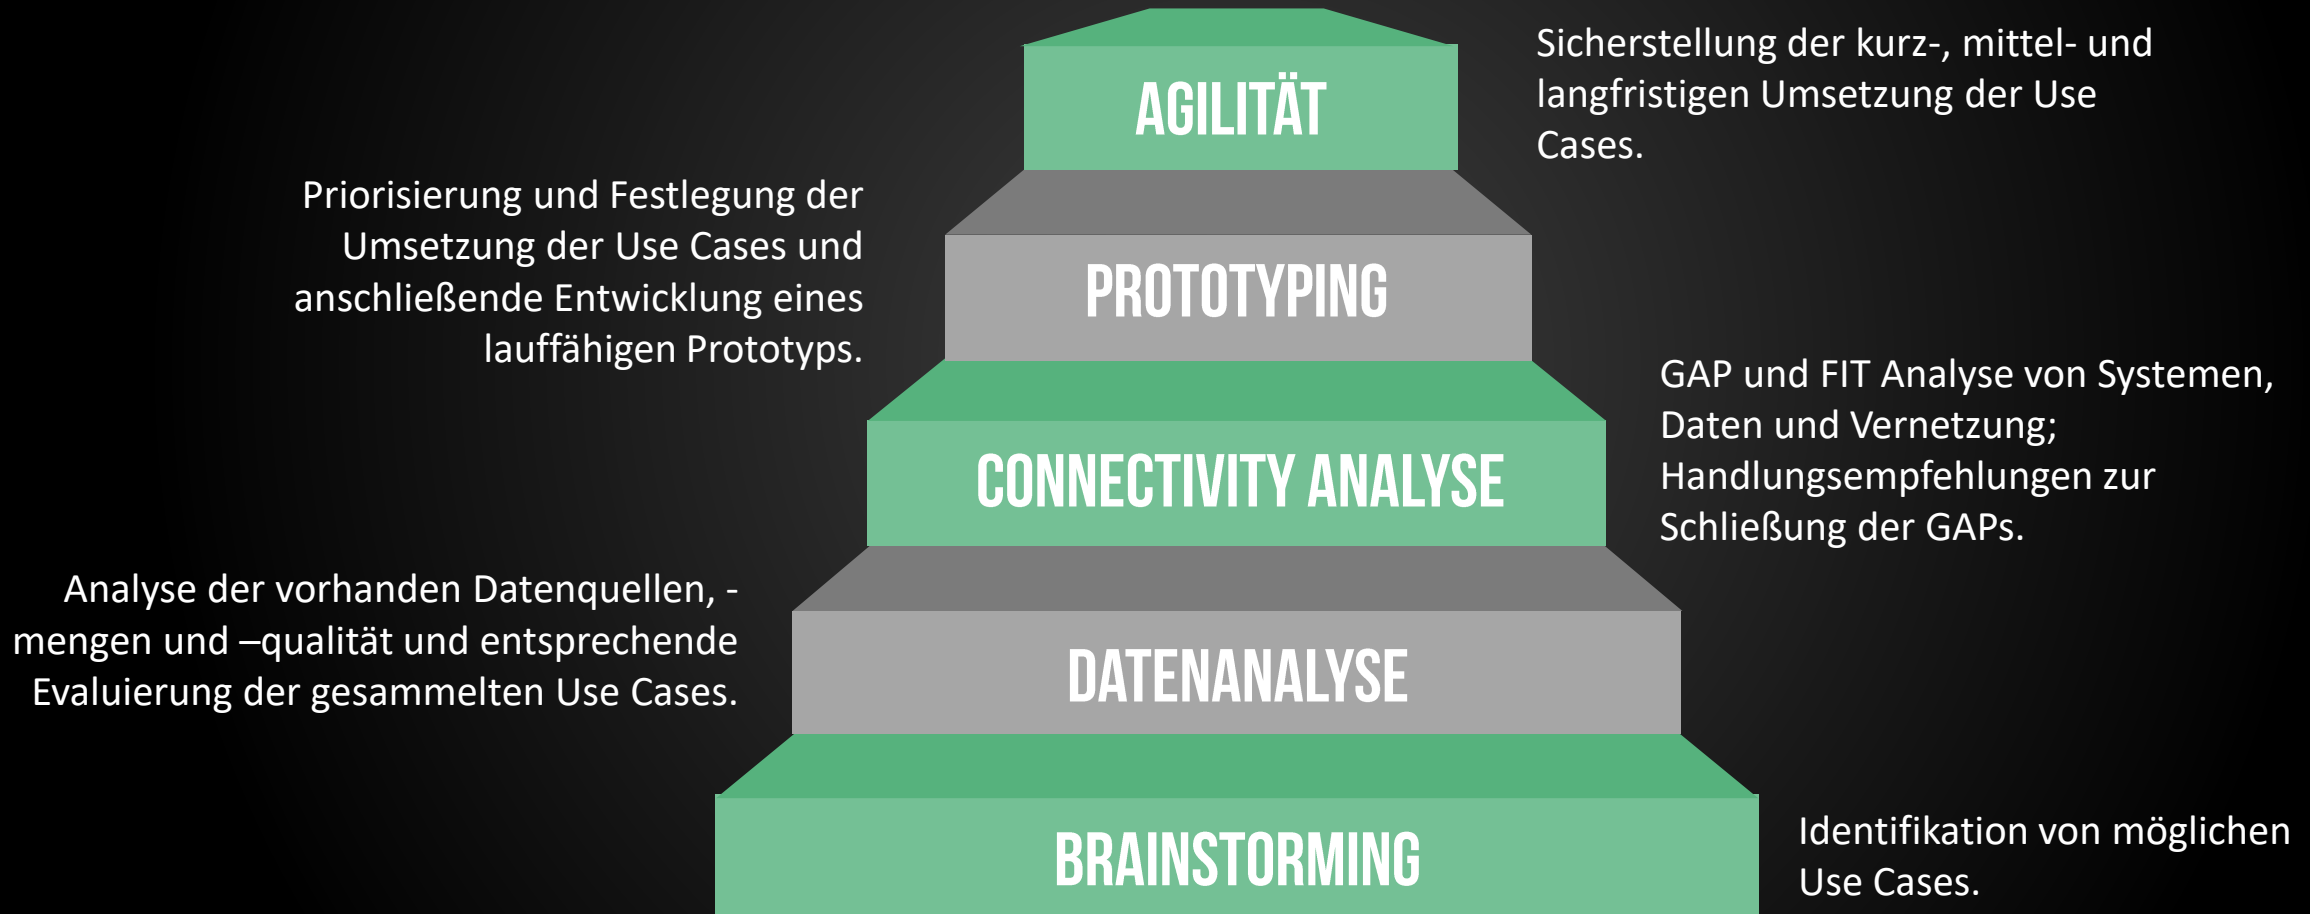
AGILITÄT

Sicherstellung der kurz-, mittel- und langfristigen Umsetzung der Use Cases.

Priorisierung und Festlegung der Umsetzung der Use Cases und anschließende Entwicklung eines lauffähigen Prototyps.

PROTOTYPING

GAP und FIT Analyse von Systemen, Daten und Vernetzung; Handlungsempfehlungen zur Schließung der GAPs.

CONNECTIVITY ANALYSE

Analyse der vorhanden Datenquellen, -mengen und –qualität und entsprechende Evaluierung der gesammelten Use Cases.

DATENANALYSE

BRAINSTORMING

Identifikation von möglichen Use Cases.